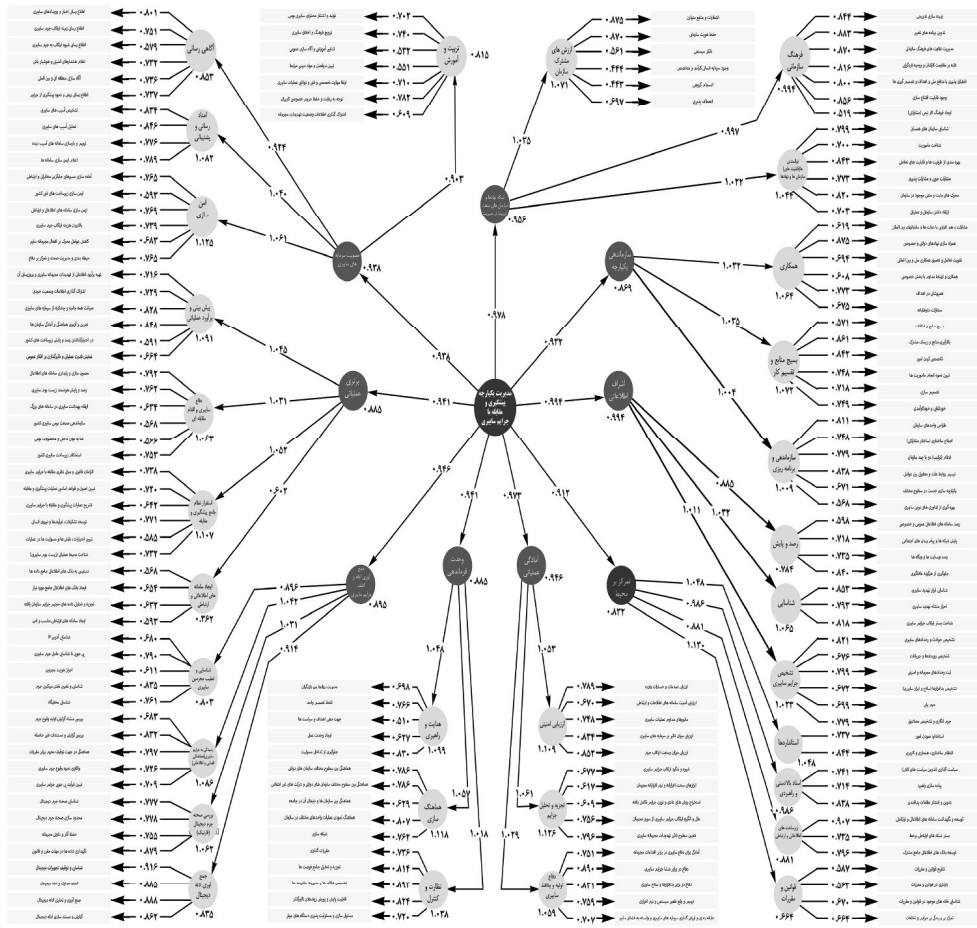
مدیریت یکپارچه پیشگیری و مقابله با جرایم سایبری

۰.۹۷۸
۰.۹۳۲
۰.۹۹۴
۰.۹۱۲
۰.۹۷۳
۰.۹۴۱
۰.۹۴۶
۰.۹۴۱
۰.۹۲۸

ارزش های مشترک سازمانی
۰.۸۷۵
۰.۸۷۰
۰.۵۶۱
۰.۴۴۴
۰.۴۴۳
۰.۶۹۷
۱.۰۷۱
۱.۰۲۵

فرهنگ سازمانی
۰.۸۴۴
۰.۸۸۳
۰.۸۷۰
۰.۸۹۴
۰.۸۰۰
۰.۸۵۶
۰.۸۱۹
۰.۹۹۴
۰.۹۹۷

تربیت و آموزش
۰.۷۰۲
۰.۷۴۰
۰.۵۳۲
۰.۵۵۱
۰.۷۱۰
۰.۷۸۲
۰.۶۰۹
۰.۸۱۵
۰.۹۰۳

آگاهی رسانی
۰.۸۰۱
۰.۷۵۱
۰.۵۷۹
۰.۷۹۶
۰.۷۳۶
۰.۷۳۷
۰.۸۵۳
۰.۹۲۴

امنیت رسانی و پشتیبانی
۰.۸۳۴
۰.۸۴۶
۰.۷۷۶
۰.۷۸۹
۱.۰۸۲
۱.۰۴۰

امن سازی
۰.۷۶۵
۰.۵۹۳
۰.۷۶۹
۰.۷۳۹
۰.۶۸۳
۰.۷۶۵
۱.۱۲۵
۱.۰۶۱

۰.۹۳۸

پیش بینی و برآورد عملیاتی
۰.۷۱۶
۰.۷۲۹
۰.۸۲۸
۰.۸۴۸
۰.۵۹۱
۰.۶۶۴
۱.۰۹۱
۱.۰۴۵

برتری عملیاتی
۰.۸۸۵
۱.۰۳۱
۱.۰۵۲
۰.۶۰۲

دفاع سایبری و اقدام مقابله ای
۰.۷۹۲
۰.۷۶۲
۰.۶۳۴
۰.۵۶۸
۰.۵۲۲
۰.۷۵۲
۱.۰۶۳

انسجام نظام جامع پیشگیری و مقابله
۰.۷۲۸
۰.۷۲۶
۰.۶۴۲
۰.۷۷۱
۰.۵۸۵
۰.۷۳۲
۱.۱۰۷

ایجاد سامانه های اطلاعاتی و ارتباطی
۰.۵۶۸
۰.۶۵۴
۰.۶۳۲
۰.۵۹۲
۰.۳۶۲

۰.۸۹۵
۰.۸۹۶
۱.۰۴۲
۱.۰۲۱
۰.۹۱۴

شناسایی و تعقیب مجرمین سایبری
۰.۶۸۰
۰.۷۹۰
۰.۶۱۱
۰.۸۳۵
۰.۸۰۳

۰.۶۸۳
۰.۷۷۳
۰.۷۹۷
۰.۷۴۶
۰.۷۷۸
۱.۰۵۶

۰.۷۷۷
۰.۷۷۸
۰.۷۵۵
۰.۷۹۹
۱.۰۶۲

جمع آوری ادله دیجیتال
۰.۹۱۶
۰.۸۸۵
۰.۸۷۸
۰.۸۶۲
۰.۸۳۵

وحدت فرماندهی
۰.۸۸۵
۱.۰۴۸
۱.۰۵۷
۱.۰۱۸

هدایت و راهبری
۰.۶۹۸
۰.۷۴۷
۰.۵۱۰
۰.۶۷۷
۰.۶۴۹
۱.۰۹۹

هماهنگ سازی
۰.۷۸۶
۰.۷۸۶
۰.۶۲۹
۰.۷۸۸
۰.۷۶۳
۱.۱۱۸

نظارت و کنترل
۰.۷۳۶
۰.۷۴۹
۰.۸۱۲
۰.۸۲۴
۰.۷۲۰
۱.۰۲۸

آمادگی عملیاتی
۰.۹۴۶
۱.۰۵۲
۱.۰۶۱
۱.۰۲۹

ارزیابی امنیتی
۰.۷۸۹
۰.۶۷۰
۰.۷۲۸
۰.۸۳۲
۰.۸۵۳
۱.۱۰۹

تجزیه و تحلیل جرایم
۰.۶۷۷
۰.۶۱۷
۰.۷۸۵
۰.۷۵۶
۰.۷۹۶
۱.۱۲۶

دفاع ارتقا و پایش
۰.۷۵۱
۰.۷۵۹
۰.۸۲۱
۰.۷۵۹
۰.۷۰۷
۱.۰۵۹

تمرکز بر محیط
۰.۸۳۲
۱.۰۴۸
۰.۹۸۶
۰.۸۸۱
۱.۱۳۰

سازماندهی یکپارچه
۰.۸۶۹
۱.۰۳۲
۱.۰۲۵
۱.۰۰۴

همکاری
۰.۶۱۹
۰.۸۷۵
۰.۶۹۴
۰.۶۰۸
۰.۷۷۳
۰.۶۷۵
۱.۰۶۴

بسیج منابع و تقسیم کار
۰.۵۷۱
۰.۸۶۱
۰.۸۴۲
۰.۷۴۸
۰.۷۱۸
۰.۷۴۹
۱.۰۷۲

سازماندهی و برنامه ریزی
۰.۸۱۱
۰.۷۴۸
۰.۷۷۹
۰.۸۳۸
۰.۷۰۸
۰.۵۶۸
۱.۰۰۹

اشراف اطلاعاتی
۰.۹۹۴
۰.۸۸۵
۱.۰۲۲
۱.۰۱۱

رصد و پایش
۰.۵۹۸
۰.۷۱۶
۰.۷۳۵
۰.۷۴۸
۰.۷۸۴

شناسایی
۰.۸۵۳
۰.۷۹۲
۰.۷۹۸
۰.۸۱۸
۱.۰۶۵

تشخیص جرایم سایبری
۰.۸۲۱
۰.۷۶۲
۰.۷۹۹
۰.۶۷۲
۱.۰۳۳

استانداردها
۰.۷۷۹
۰.۸۴۲
۰.۸۴۴
۱.۰۴۸

۰.۷۴۱
۰.۷۱۴
۰.۸۳۸
۰.۹۸۶

۰.۹۰۷
۰.۷۳۵
۰.۷۴۸
۰.۸۸۱

قوانین و مقررات
۰.۵۸۷
۰.۵۴۲
۰.۶۷۰
۰.۶۶۴